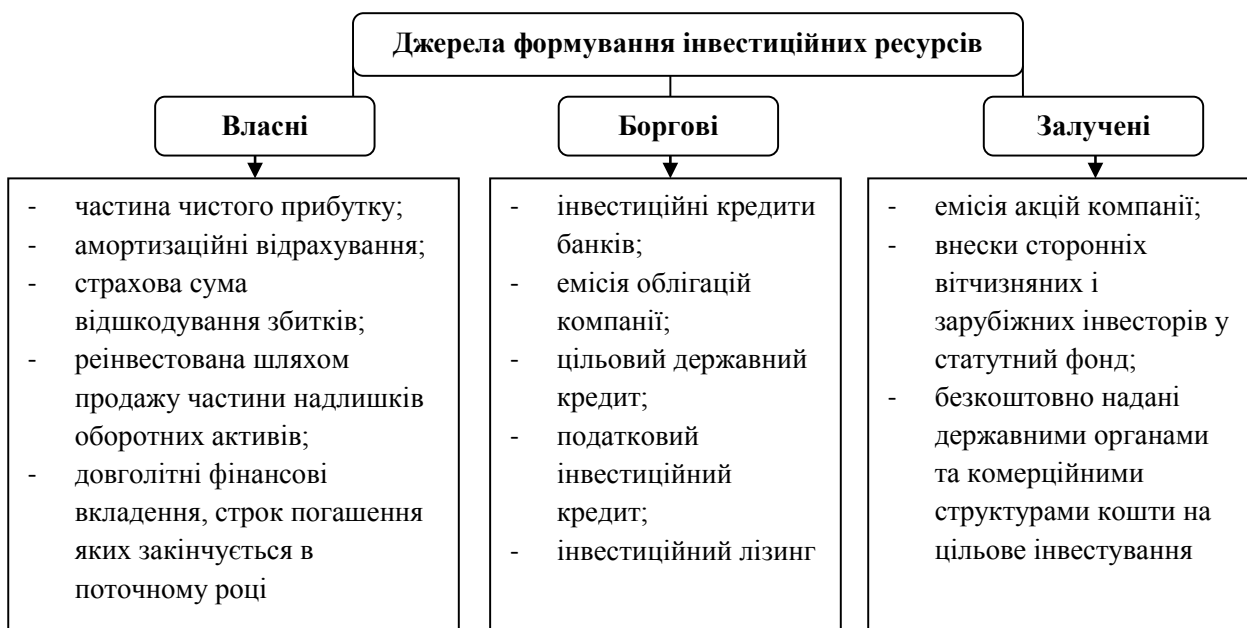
Джерела формування інвестиційних ресурсів

Власні

- частина чистого прибутку;
- амортизаційні відрахування;
- страхова сума відшкодування збитків;
- реінвестована шляхом продажу частини надлишків оборотних активів;
- довголітні фінансові вкладення, строк погашення яких закінчується в поточному році

Боргові

- інвестиційні кредити банків;
- емісія облігацій компанії;
- цільовий державний кредит;
- податковий інвестиційний кредит;
- інвестиційний лізинг

Залучені

- емісія акцій компанії;
- внески сторонніх вітчизняних і зарубіжних інвесторів у статутний фонд;
- безкоштовно надані державними органами та комерційними структурами кошти на цільове інвестування